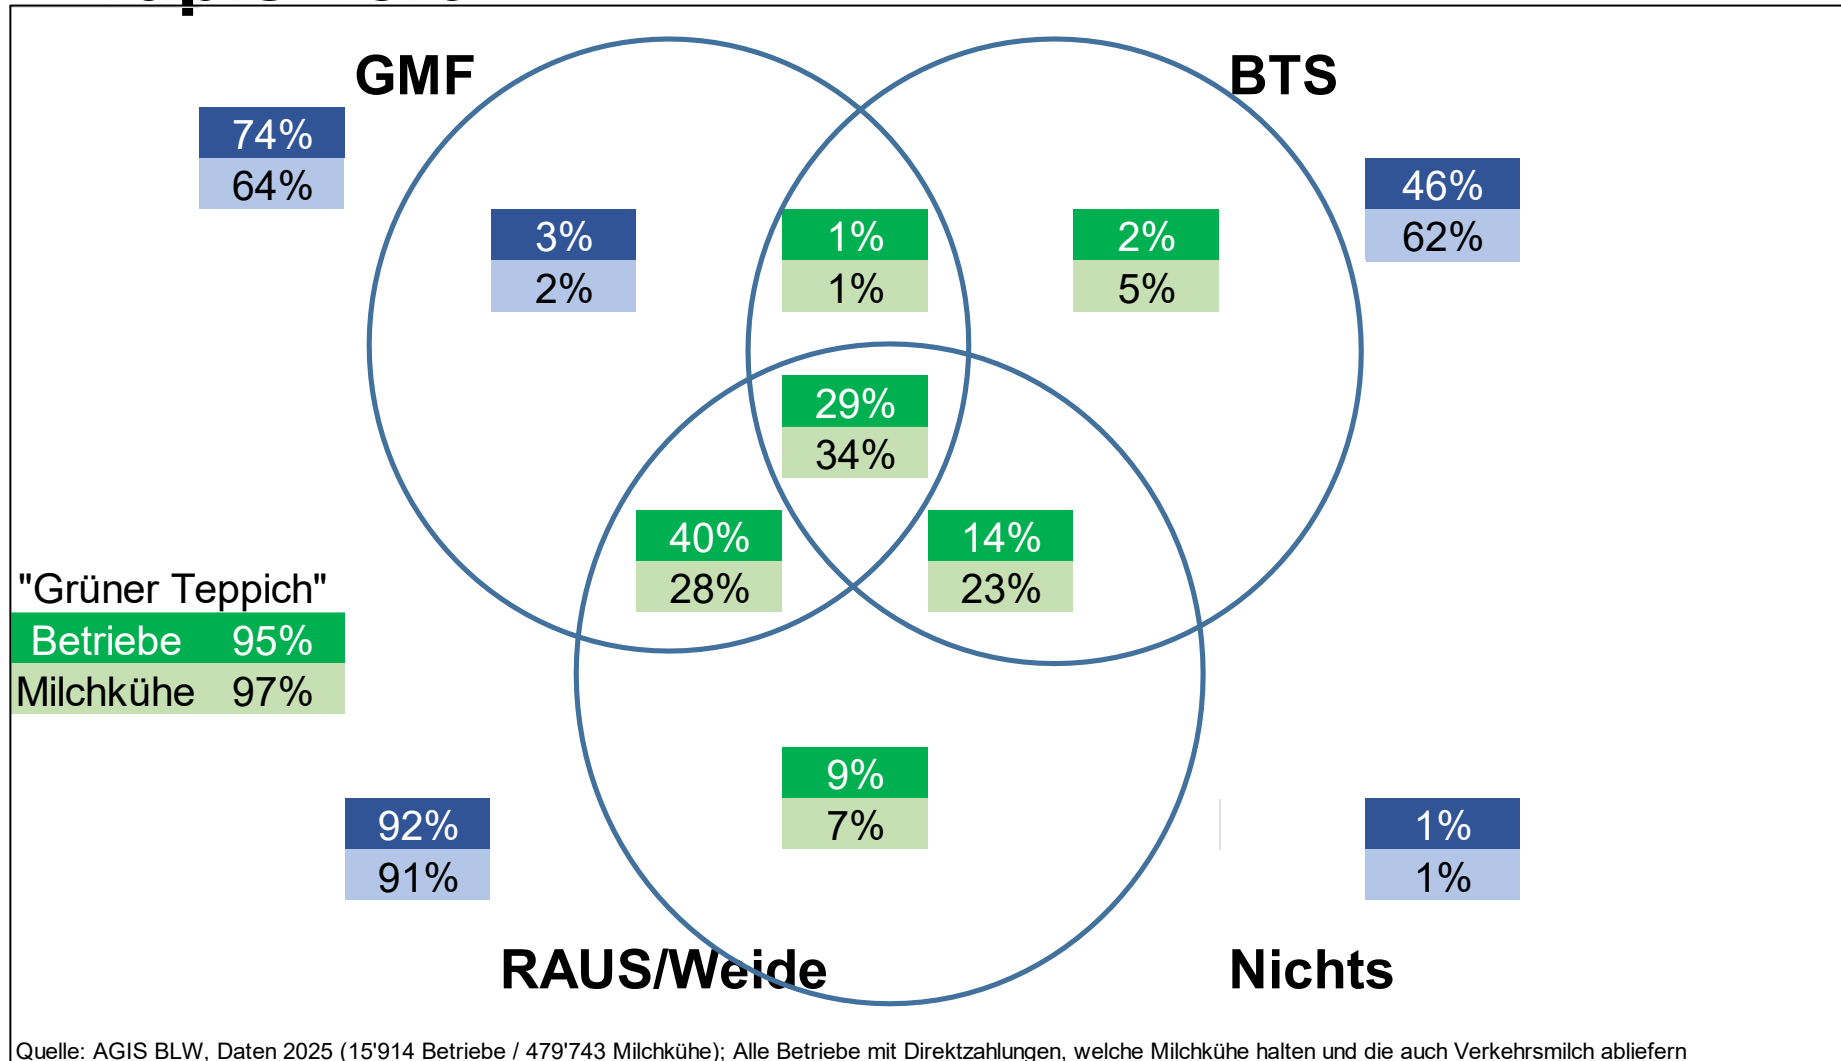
GMF

BTS

74%
64%

3%
2%

1%
1%

2%
5%

46%
62%

29%
34%

40%
28%

14%
23%

"Grüner Teppich"
Betriebe 95%
Milchkühe 97%

9%
7%

92%
91%

1%
1%

RAUS/Weide

Nichts

Quelle: AGIS BLW, Daten 2025 (15'914 Betriebe / 479'743 Milchkühe); Alle Betriebe mit Direktzahlungen, welche Milchkühe halten und die auch Verkehrsmilch abliefern